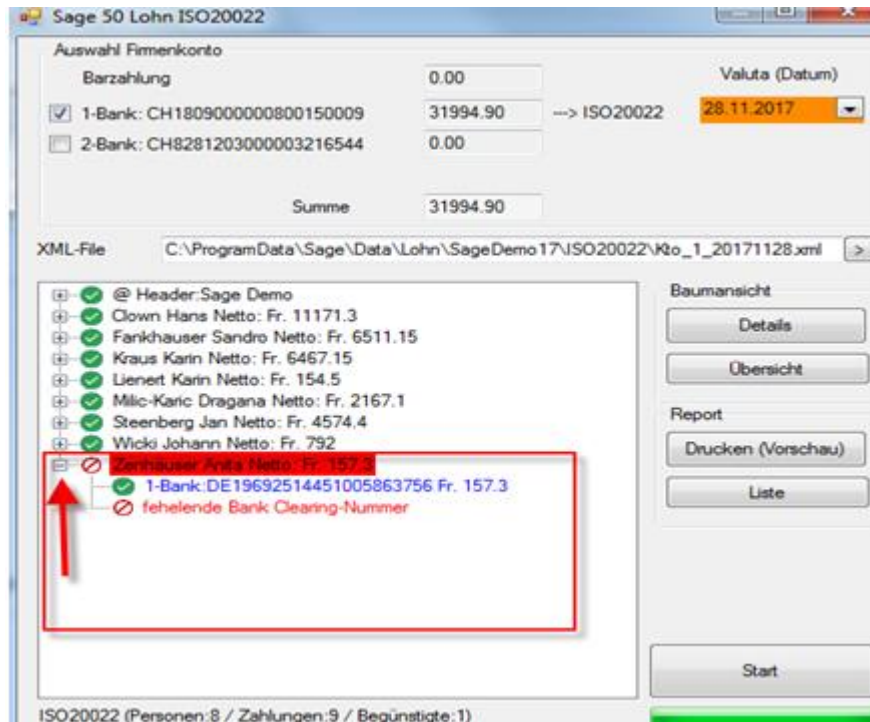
Sage 50 Lohn ISO20022

Auswahl Firmenkonto

Barzahlung 0.00

Valuta (Datum)

1-Bank: CH1809000000800150009 31994.90 --> ISO20022 28.11.2017

2-Bank: CH8281203000003216544 0.00

Summe 31994.90

XML-File C:\ProgramData\Sage\Data\Lohn\SageDemo17\ISO20022\Kto_1_20171128.xml >

@ Header:Sage Demo
Clown Hans Netto: Fr. 11171.3
Fankhauser Sandro Netto: Fr. 6511.15
Kraus Karin Netto: Fr. 6467.15
Lienert Karin Netto: Fr. 154.5
Milic-Karic Dragana Netto: Fr. 2167.1
Steenberg Jan Netto: Fr. 4574.4
Wicki Johann Netto: Fr. 792
Zenhauser Anita Netto: Fr. 157.3
1-Bank:DE19692514451005863756 Fr. 157.3
fehelende Bank Clearing-Nummer

Baumansicht

Details

Übersicht

Report

Drucken (Vorschau)

Liste

Start

ISO20022 (Personen:8 / Zahlungen:9 / Begünstigte:1)